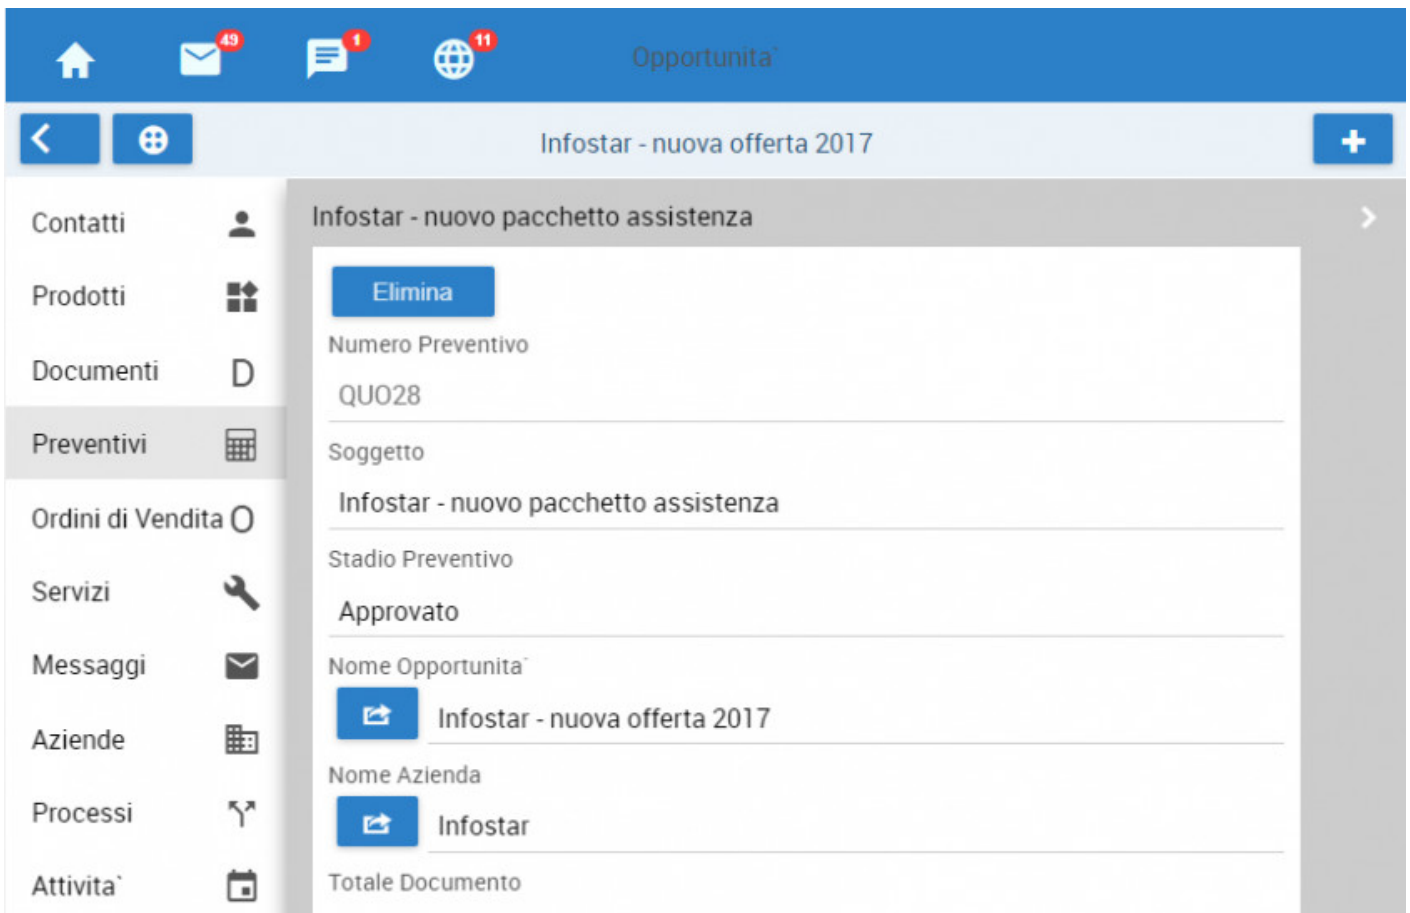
49 1 11 Opportunita`

Infostar - nuova offerta 2017

Contatti
Prodotti
Documenti D
Preventivi
Ordini di Vendita O
Servizi
Messaggi
Aziende
Processi
Attivita`

Infostar - nuovo pacchetto assistenza

Elimina

Numero Preventivo
QUO28

Soggetto
Infostar - nuovo pacchetto assistenza

Stadio Preventivo
Approvato

Nome Opportunita`
Infostar - nuova offerta 2017

Nome Azienda
Infostar

Totale Documento